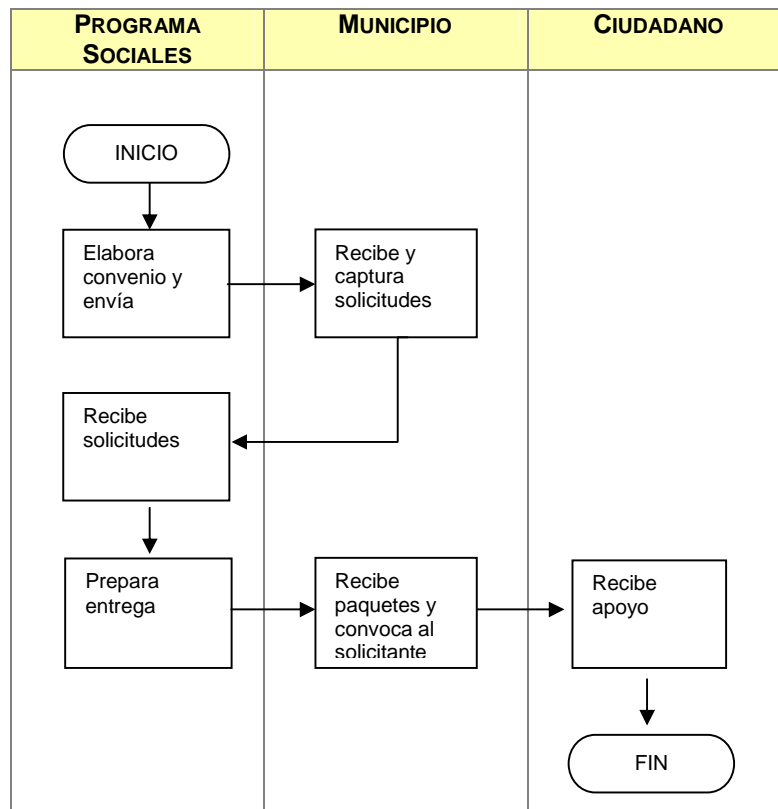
| PROGRAMA SOCIALES | MUNICIPIO | CIUDADANO |
|---|---|---|

INICIO

Elabora convenio y envía

Recibe y captura solicitudes

Recibe solicitudes

Prepara entrega

Recibe paquetes y convoca al solicitante

Recibe apoyo

FIN